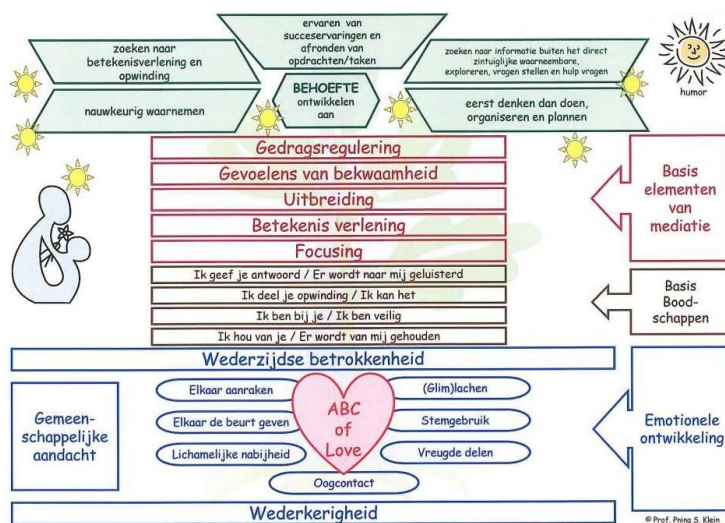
ervaren van succeservaringen en afronden van opdrachten/taken

zoeken naar betekenisverlening en opwinding

zoeken naar informatie buiten het direct zintuiglijke waarneembare, exploreren, vragen stellen en hulp vragen

humor

BEHOEFTE ontwikkelen aan

nauwkeurig waarnemen

eerst denken dan doen, organiseren en plannen

Gedragsregulering

Gevoelens van bekwaamheid

Uitbreiding

Betekenis verlening

Focusing

Basis elementen van mediatie

Ik geef je antwoord / Er wordt naar mij geluisterd

Ik deel je opwinding / Ik kan het

Ik ben bij je / Ik ben veilig

Ik hou van je / Er wordt van mij gehouden

Basis Boodschappen

Wederzijdse betrokkenheid

Gemeenschappelijke aandacht

Elkaar aanraken

Elkaar de beurt geven

Lichamelijke nabijheid

ABC of Love

(Glim)lachen

Stemgebruik

Vreugde delen

Oogcontact

Emotionele ontwikkeling

Wederkerigheid

© Prof. Pnina S. Klein